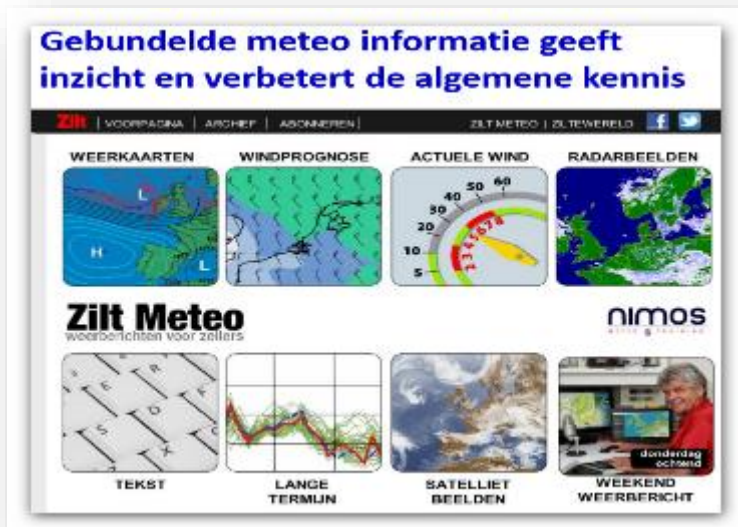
Gebundelde meteo informatie geeft inzicht en verbetert de algemene kennis

Zilt | VOORPAGINA | ARCHIEF | ABONNEREN | ZILT METEO | ZILTEWERELD

WEERKAARTEN

WINDPROGNOSE

ACTUELE WIND

RADARBEELDEN

H

L

L

60
50
40
30
20
10
5

Zilt Meteo
weerberichten voor zeilers

nimos

TEKST

LANGE TERMIJN

SATELLIET BEELDEN

WEEKEND WEERBERICHT

donderdag ochtend